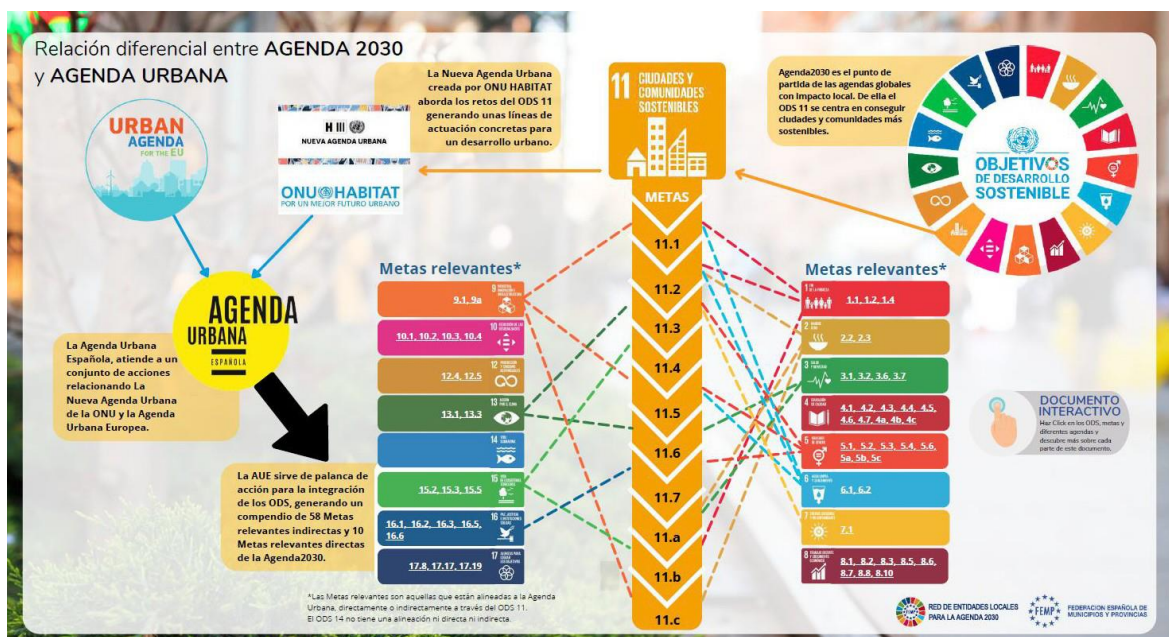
Relación diferencial entre AGENDA 2030 y AGENDA URBANA

URBAN AGENDA FOR THE EU

NUEVA AGENDA URBANA

ONU HABITAT
POR UN MEJOR FUTURO URBANO

La Nueva Agenda Urbana creada por ONU HABITAT aborda los retos del ODS 11 generando unas líneas de actuación concretas para un desarrollo urbano.

11 CIUDADES Y COMUNIDADES SOSTENIBLES

Agenda2030 es el punto de partida de las agendas globales con impacto local. De ella el ODS 11 se centra en conseguir ciudades y comunidades más sostenibles.

OBJETIVOS DE DESARROLLO SOSTENIBLE

AGENDA URBANA ESPAÑOLA

La Agenda Urbana Española, atiende a un conjunto de acciones relacionando La Nueva Agenda Urbana de la ONU y la Agenda Urbana Europea.

La AUE sirve de palanca de acción para la integración de los ODS, generando un compendio de 58 Metas relevantes indirectas y 10 Metas relevantes directas de la Agenda2030.

METAS
11.1
11.2
11.3
11.4
11.5
11.6
11.7
11.a
11.b
11.c

Metas relevantes*
9.1, 9a
10.1, 10.2, 10.3, 10.4
12.4, 12.5
13.1, 13.3
14
15.2, 15.3, 15.5
16.1, 16.2, 16.3, 16.5, 16.6
17.8, 17.17, 17.19

Metas relevantes*
1.1, 1.2, 1.4
2.2, 2.3
3.1, 3.2, 3.6, 3.7
4.1, 4.2, 4.3, 4.4, 4.5, 4.6, 4.7, 4a, 4b, 4c
5.1, 5.2, 5.3, 5.4, 5.6, 5a, 5b, 5c
6.1, 6.2
7.1
8.1, 8.2, 8.3, 8.5, 8.6, 8.7, 8.8, 8.10

DOCUMENTO INTERACTIVO
Haz Click en los ODS, metas y diferentes agendas y descubre más sobre cada parte de este documento.

*Las Metas relevantes son aquellas que están alineadas a la Agenda Urbana, directamente o indirectamente a través del ODS 11.
El ODS 14 no tiene una alineación ni directa ni indirecta.

RED DE ENTIDADES LOCALES PARA LA AGENDA 2030

FEMP FEDERACION ESPAÑOLA DE MUNICIPIOS Y PROVINCIAS